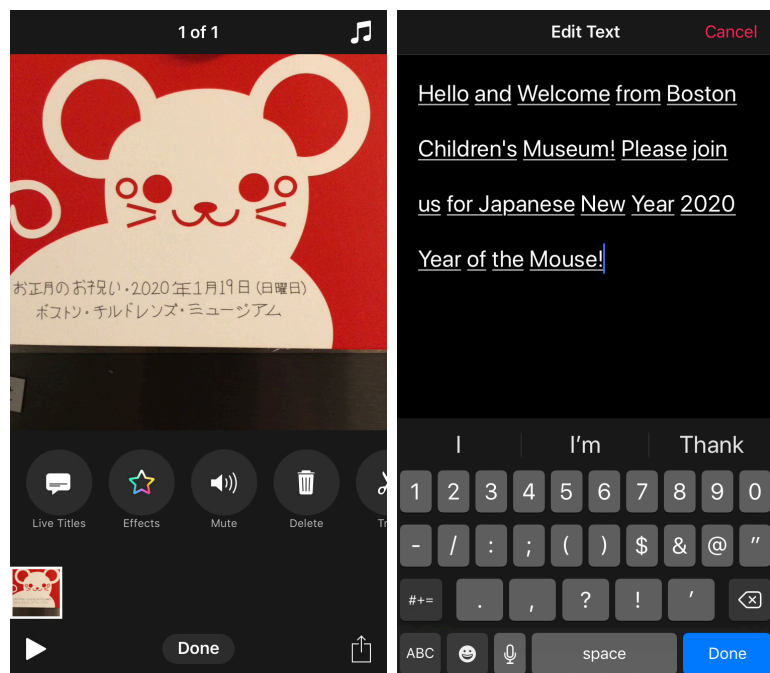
1 of 1

お正月のお祝い・2020年1月19日(日曜日)
ボストン・チルドレンズ・ミュージアム

Live Titles
Effects
Mute
Delete
Tr

Done

Edit Text
Cancel

Hello and Welcome from Boston Children's Museum! Please join us for Japanese New Year 2020 Year of the Mouse!

I
I'm
Thank

1 2 3 4 5 6 7 8 9 0
- / : ; ( ) $ & @ "
#+= . , ? ! '
ABC space Done